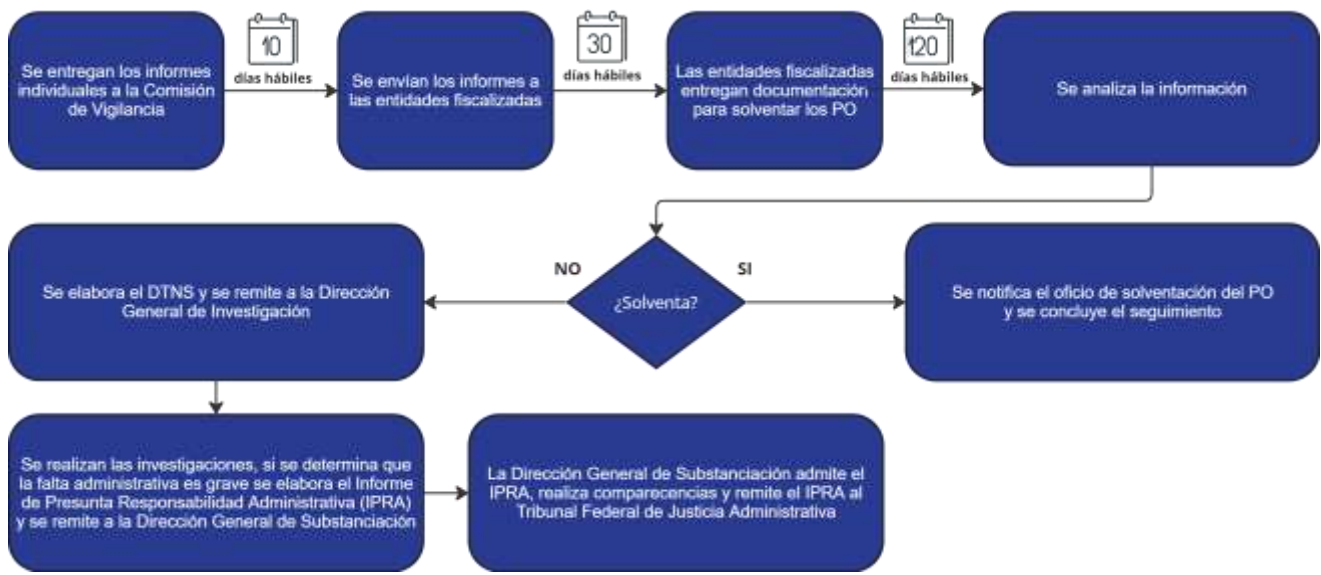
Se entregan los informes individuales a la Comisión de Vigilancia

10
días hábiles

Se envían los informes a las entidades fiscalizadas

30
días hábiles

Las entidades fiscalizadas entregan documentación para solventar los PO

120
días hábiles

Se analiza la información

NO

¿Solventa?

SI

Se elabora el DTNS y se remite a la Dirección General de Investigación

Se notifica el oficio de solventación del PO y se concluye el seguimiento

Se realizan las investigaciones, si se determina que la falta administrativa es grave se elabora el Informe de Presunta Responsabilidad Administrativa (IPRA) y se remite a la Dirección General de Substanciación

La Dirección General de Substanciación admite el IPRA, realiza comparecencias y remite el IPRA al Tribunal Federal de Justicia Administrativa